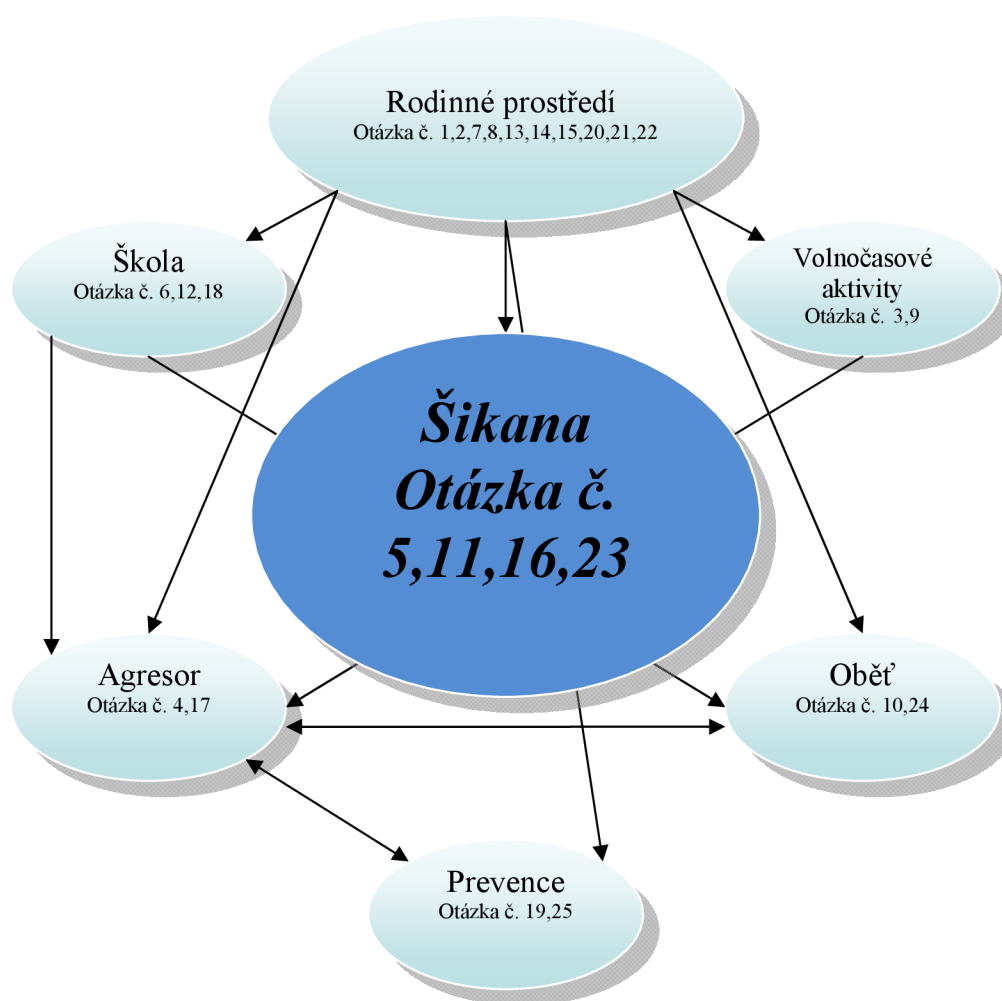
Rodinné prostředí
Otázka č. 1,2,7,8,13,14,15,20,21,22

Škola
Otázka č. 6,12,18

Volnočasové aktivity
Otázka č. 3,9

Šikana
Otázka č.
5,11,16,23

Agresor
Otázka č. 4,17

Oběť
Otázka č. 10,24

Prevence
Otázka č. 19,25